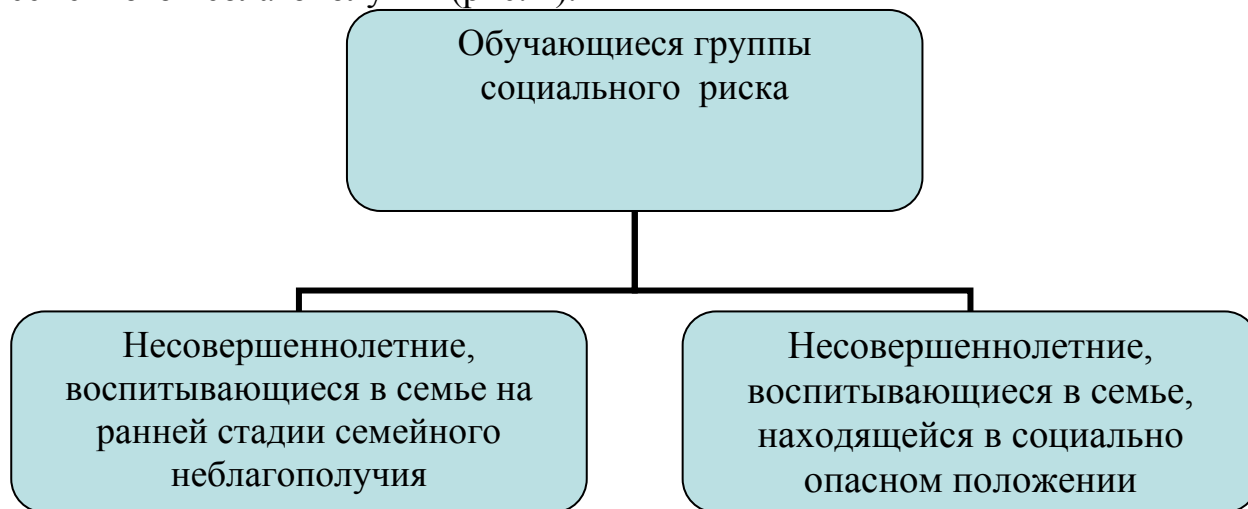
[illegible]

Обучающиеся группы социального риска

Несовершеннолетние, воспитывающиеся в семье на ранней стадии семейного неблагополучия

Несовершеннолетние, воспитывающиеся в семье, находящейся в социально опасном положении